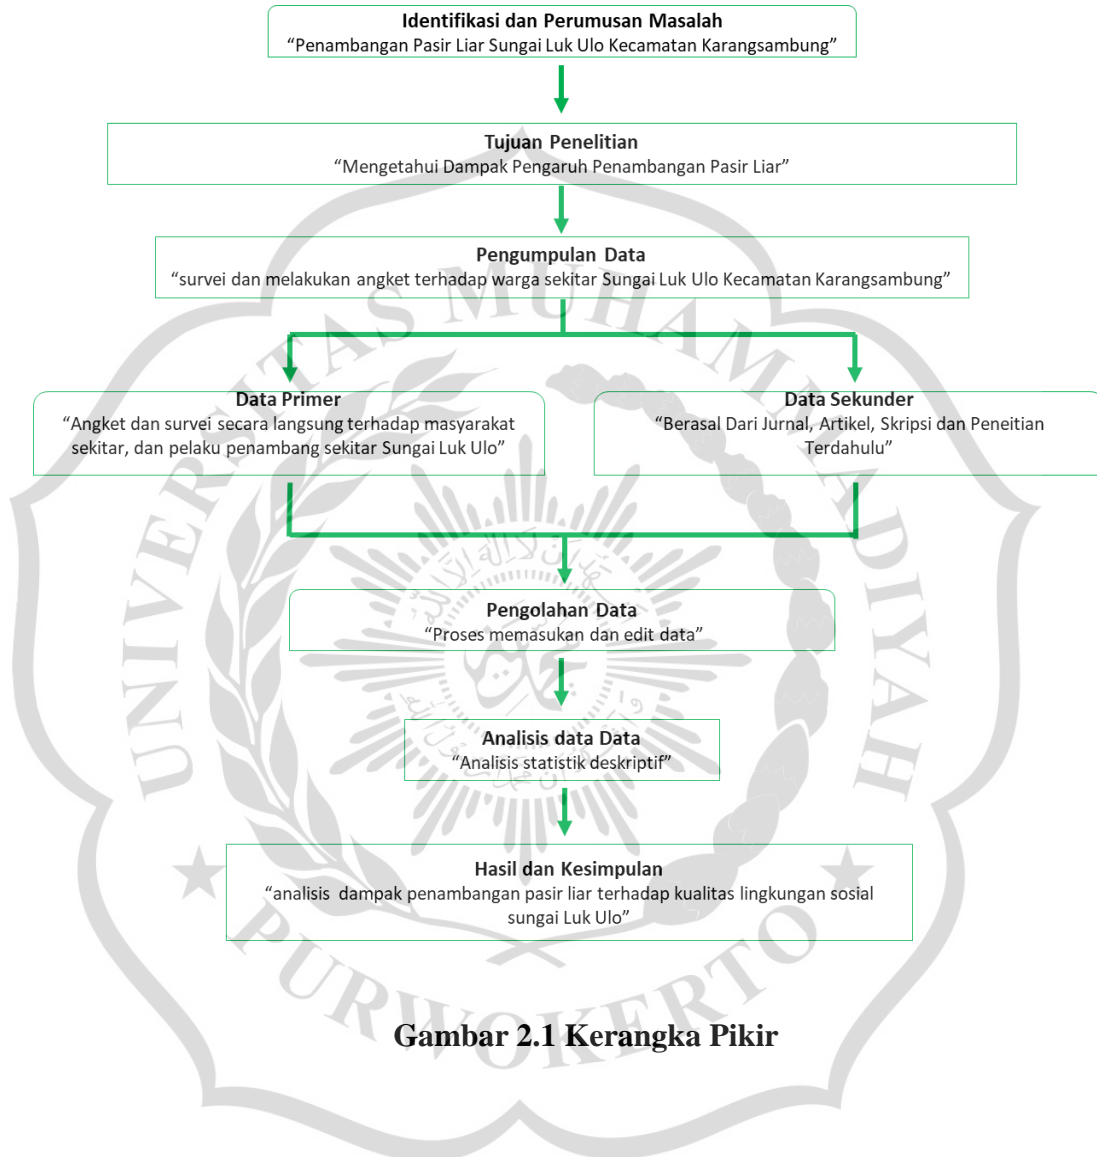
Identifikasi dan Perumusan Masalah
"Penambangan Pasir Liar Sungai Luk Ulo Kecamatan Karangsambung"

Tujuan Penelitian
"Mengetahui Dampak Pengaruh Penambangan Pasir Liar"

Pengumpulan Data
"survei dan melakukan angket terhadap warga sekitar Sungai Luk Ulo Kecamatan Karangsambung"

Data Primer
"Angket dan survei secara langsung terhadap masyarakat sekitar, dan pelaku penambang sekitar Sungai Luk Ulo"

Data Sekunder
"Berasal Dari Jurnal, Artikel, Skripsi dan Peneitian Terdahulu"

Pengolahan Data
"Proses memasukan dan edit data"

Analisis data Data
"Analisis statistik deskriptif"

Hasil dan Kesimpulan
"analisis dampak penambangan pasir liar terhadap kualitas lingkungan sosial sungai Luk Ulo"

UNIVERSITAS MUHAMMADIYAH PURWOKERTO

Gambar 2.1 Kerangka Pikir